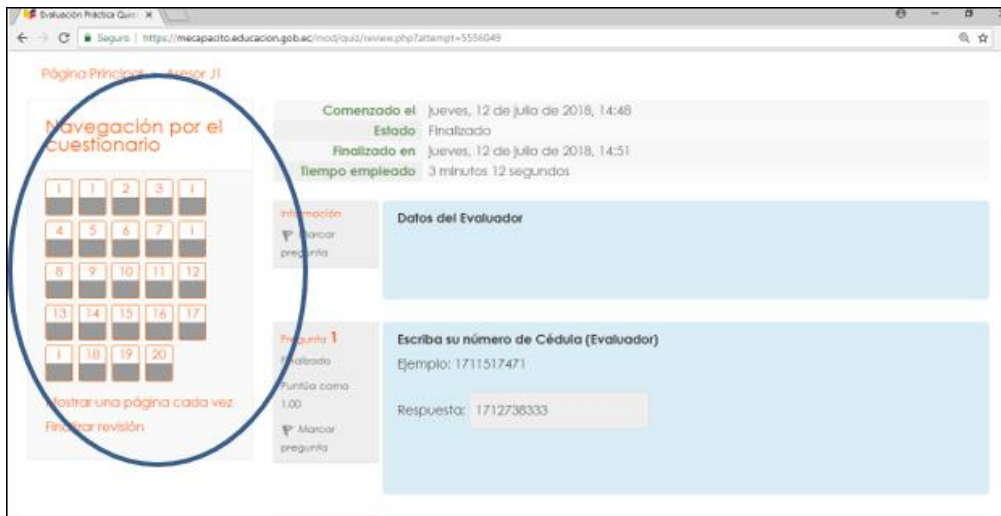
Evaluación Práctica Quir ×

Seguro | https://mecapacito.educacion.gob.ec/mod/quiz/review.php?attempt=5556049

Página Principal Asesor J1

Navegación por el cuestionario

| i | 1 | 2 | 3 | i |
|---|---|---|---|---|
| 4 | 5 | 6 | 7 | i |
| 8 | 9 | 10 | 11 | 12 |
| 13 | 14 | 15 | 16 | 17 |
| i | 18 | 19 | 20 | |

Mostrar una página cada vez
Finalizar revisión

| | |
|---|---|
| Comenzado el | jueves, 12 de julio de 2018, 14:48 |
| Estado | Finalizado |
| Finalizado en | jueves, 12 de julio de 2018, 14:51 |
| Tiempo empleado | 3 minutos 12 segundos |

Información
Marcar pregunta

Datos del Evaluador

Pregunta 1
Finalizado
Puntúa como 1,00
Marcar pregunta

Escriba su número de Cédula (Evaluador)
Ejemplo: 1711517471

Respuesta: 1712738333